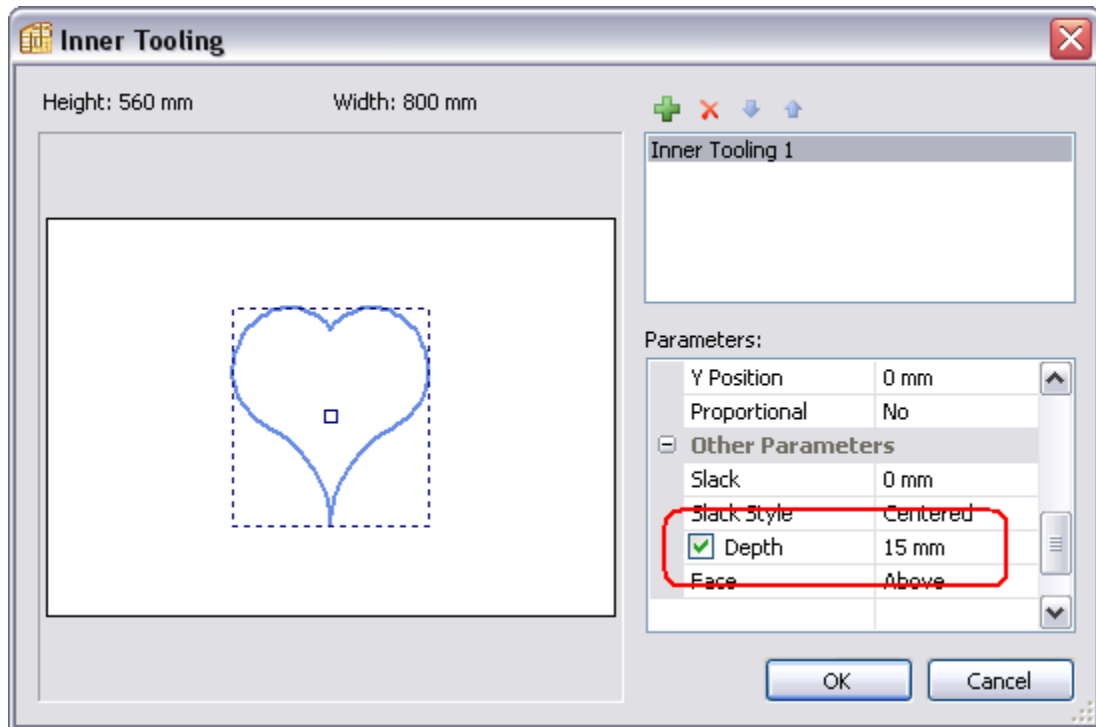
Inner Tooling

Height: 560 mm

Width: 800 mm

Inner Tooling 1

Parameters:

| | |
|---|---|
| Y Position | 0 mm |
| Proportional | No |
| ⊟ Other Parameters | |
| Slack | 0 mm |
| Slack Style | Centered |
| Depth | 15 mm |
| Face | Above |

OK

Cancel